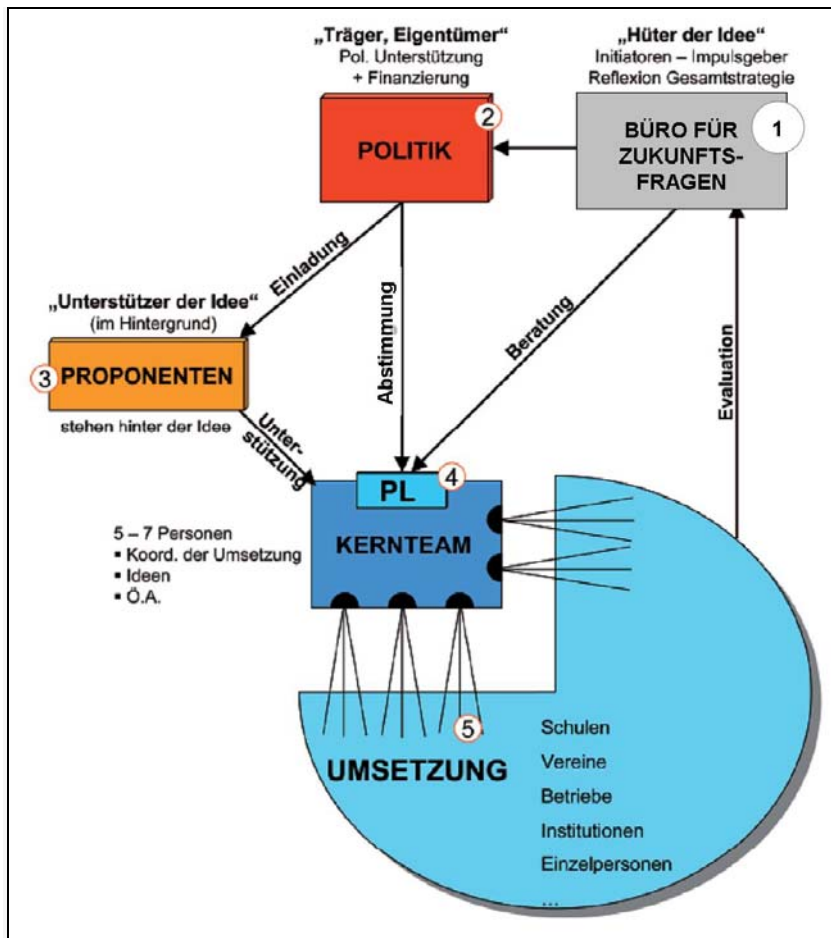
„Träger, Eigentümer“
Pol. Unterstützung
+ Finanzierung

„Hüter der Idee“
Initiatoren – Impulsgeber
Reflexion Gesamtstrategie

2
POLITIK

BÜRO FÜR ZUKUNFTS-FRAGEN
1

Einladung

„Unterstützer der Idee“
(im Hintergrund)

3 PROPONENTEN
stehen hinter der Idee

Abstimmung

Beratung

Evaluation

Unterstützung

PL
4

5 – 7 Personen
▪ Koord. der Umsetzung
▪ Ideen
▪ Ö.A.

KERNTEAM

5
UMSETZUNG

Schulen
Vereine
Betriebe
Institutionen
Einzelpersonen
...